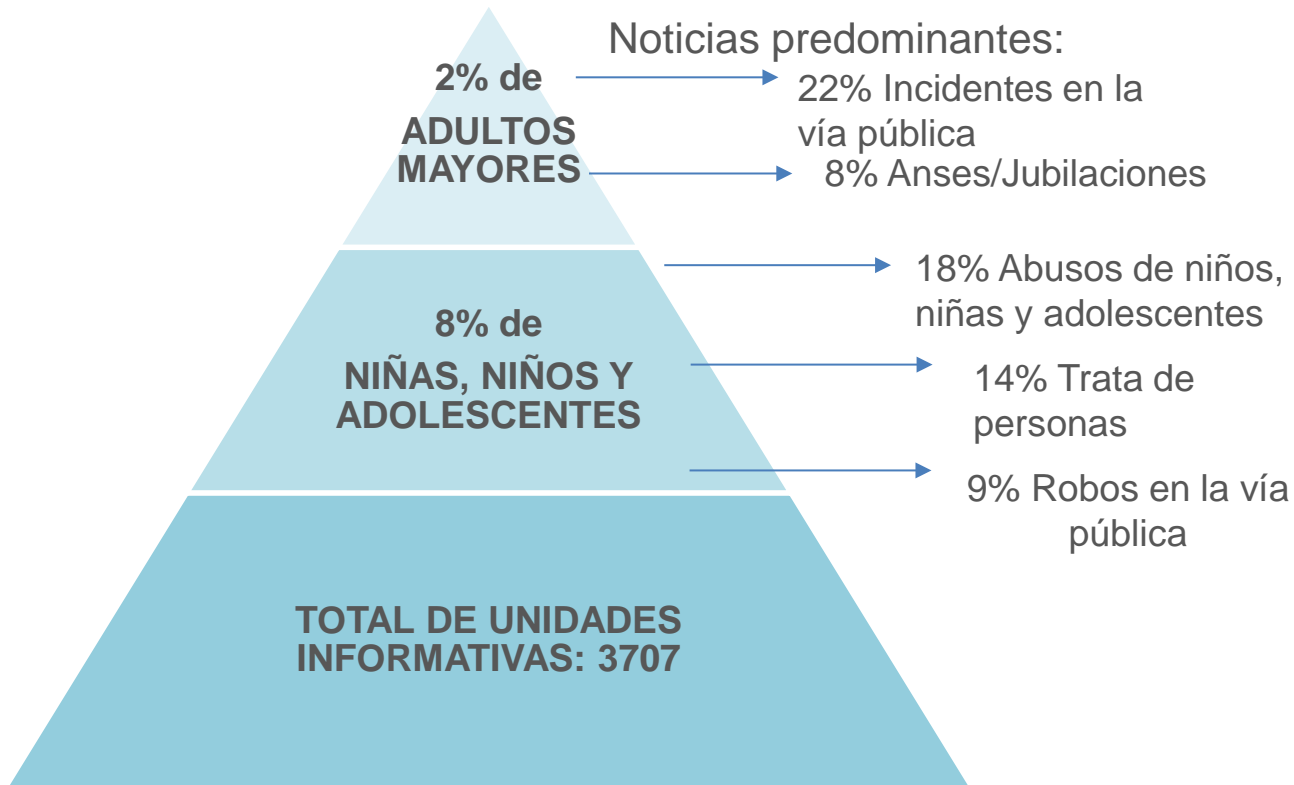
Noticias predominantes:

2% de
ADULTOS MAYORES

22% Incidentes en la vía pública

8% Anses/Jubilaciones

8% de
NIÑAS, NIÑOS Y ADOLESCENTES

18% Abusos de niños, niñas y adolescentes

14% Trata de personas

9% Robos en la vía pública

TOTAL DE UNIDADES INFORMATIVAS: 3707